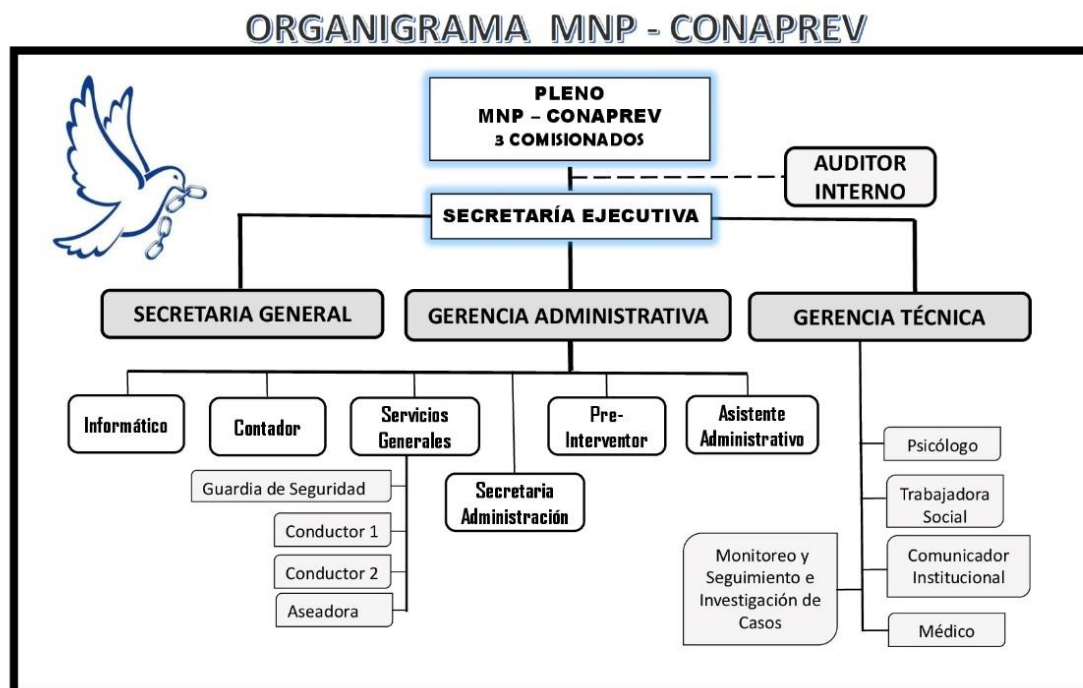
ORGANIGRAMA MNP - CONAPREV

PLENO
MNP – CONAPREV
3 COMISIONADOS

AUDITOR INTERNO

SECRETARÍA EJECUTIVA

SECRETARIA GENERAL

GERENCIA ADMINISTRATIVA

GERENCIA TÉCNICA

Informático

Contador

Servicios Generales

Pre-Interventor

Asistente Administrativo

Guardia de Seguridad

Secretaria Administración

Conductor 1

Conductor 2

Aseadora

Psicólogo

Trabajadora Social

Comunicador Institucional

Monitoreo y Seguimiento e Investigación de Casos

Médico